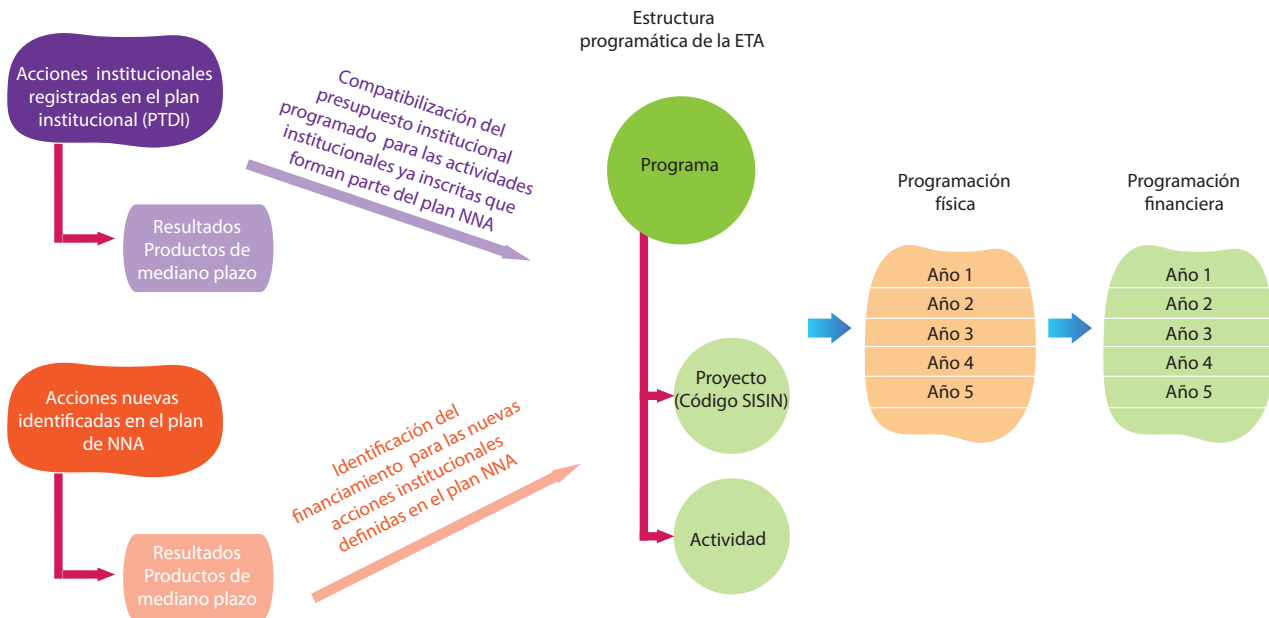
Acciones institucionales registradas en el plan institucional (PTDI)

Resultados Productos de mediano plazo

Compatibilización del presupuesto institucional programado para las actividades institucionales ya inscritas que forman parte del plan NNA

Acciones nuevas identificadas en el plan de NNA

Resultados Productos de mediano plazo

Identificación del financiamiento para las nuevas acciones institucionales definidas en el plan NNA

Estructura programática de la ETA

Programa

Proyecto (Código SISIN)

Actividad

Programación física

Año 1
Año 2
Año 3
Año 4
Año 5

Programación financiera

Año 1
Año 2
Año 3
Año 4
Año 5